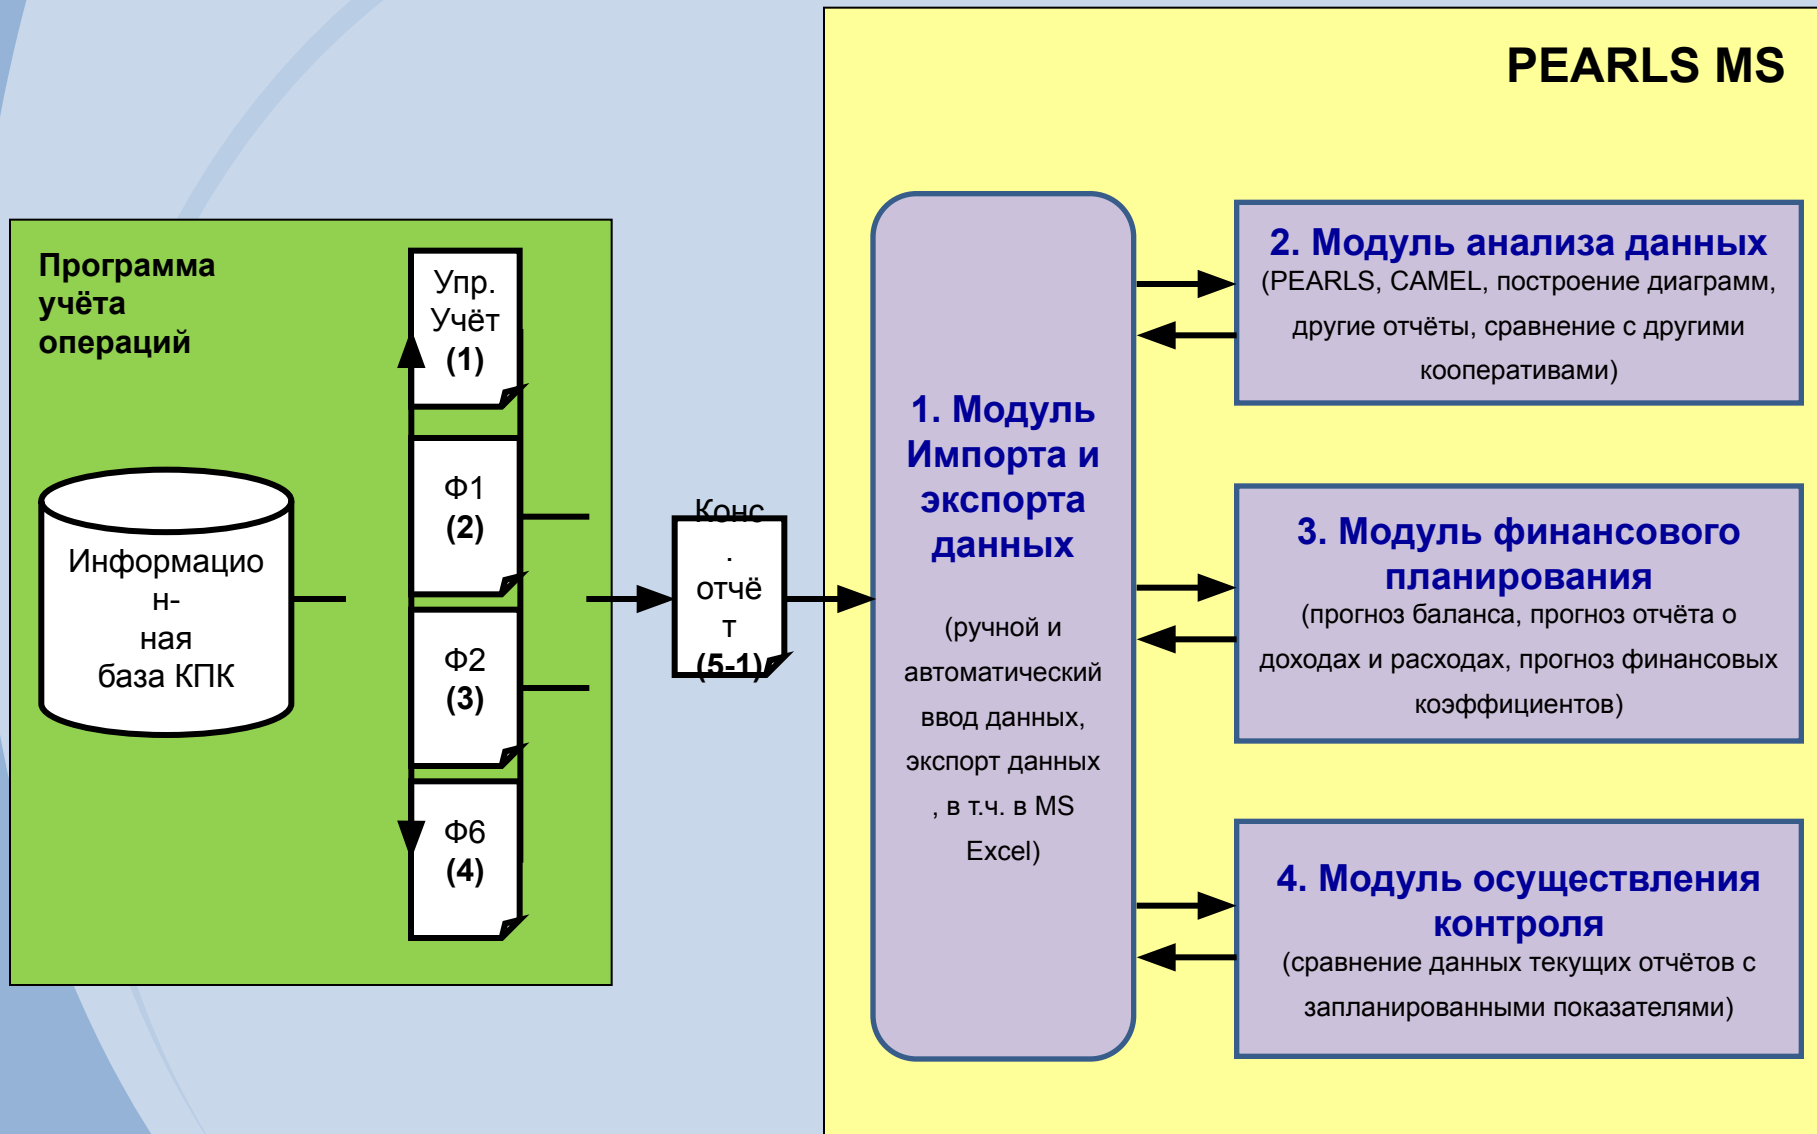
PEARLS MS

Программа учёта операций

Информацио н- ная база КПК

Упр. Учёт (1)

Ф1 (2)

Ф2 (3)

Ф6 (4)

Конс . отчё т (5-1)

1. Модуль Импорта и экспорта данных

(ручной и автоматический ввод данных, экспорт данных , в т.ч. в MS Excel)

2. Модуль анализа данных
(PEARLS, CAMEL, построение диаграмм, другие отчёты, сравнение с другими кооперативами)

3. Модуль финансового планирования
(прогноз баланса, прогноз отчёта о доходах и расходах, прогноз финансовых коэффициентов)

4. Модуль осуществления контроля
(сравнение данных текущих отчётов с запланированными показателями)